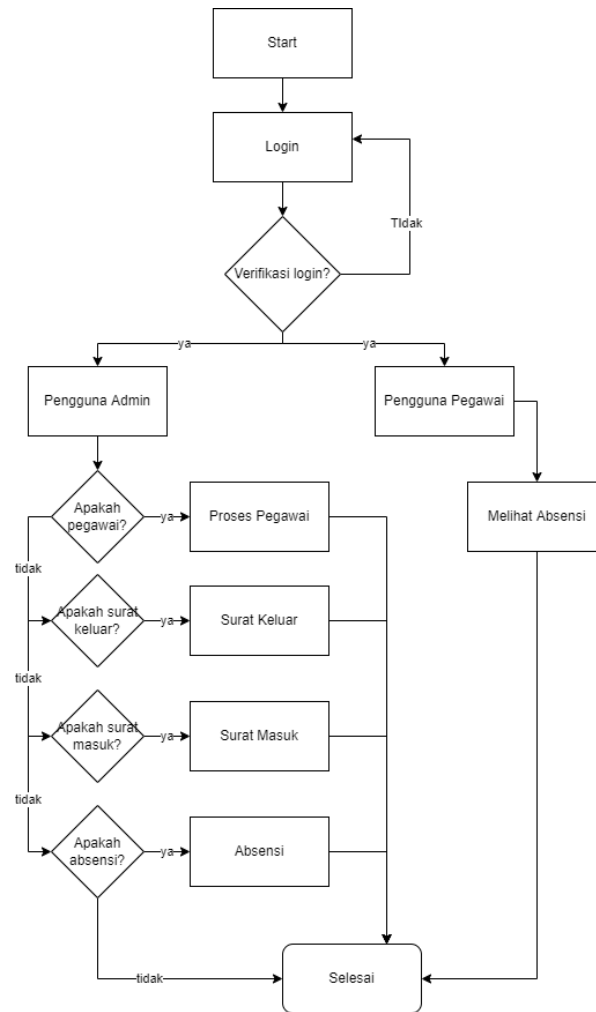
Start

Login

TIdak

Verifikasi login?

ya

ya

Pengguna Admin

Pengguna Pegawai

Apakah pegawai?

ya

Proses Pegawai

Melihat Absensi

tidak

Apakah surat keluar?

ya

Surat Keluar

tidak

Apakah surat masuk?

ya

Surat Masuk

tidak

Apakah absensi?

ya

Absensi

tidak

Selesai